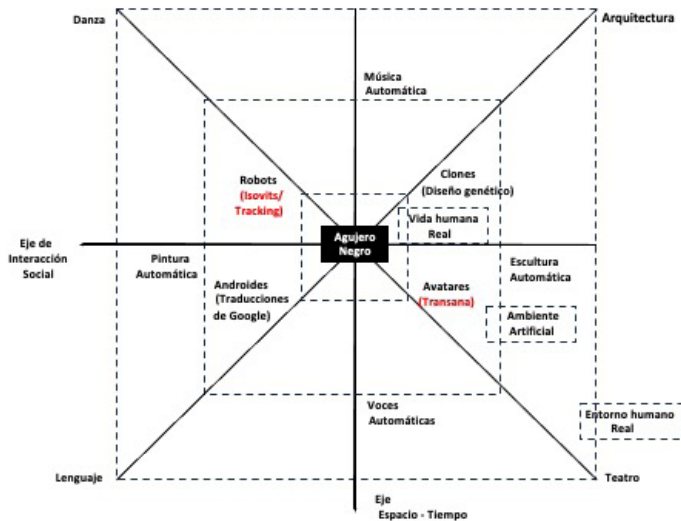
Danza

Arquitectura

Música Automática

Robots (Isovits/ Tracking)

Clones (Diseño genético)

Vida humana Real

Eje de Interacción Social

Agujero Negro

Pintura Automática

Escultura Automática

Androides (Traducciones de Google)

Avatares (Transana)

Ambiente Artificial

Entorno humano Real

Voces Automáticas

Lenguaje

Teatro

Eje Espacio - Tiempo